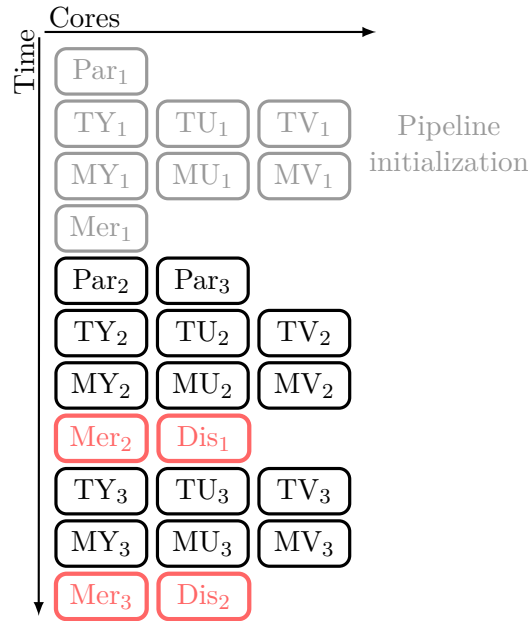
Cores

Time

Par$_1$

TY$_1$ TU$_1$ TV$_1$

MY$_1$ MU$_1$ MV$_1$

Mer$_1$

Pipeline initialization

Par$_2$ Par$_3$

TY$_2$ TU$_2$ TV$_2$

MY$_2$ MU$_2$ MV$_2$

Mer$_2$ Dis$_1$

TY$_3$ TU$_3$ TV$_3$

MY$_3$ MU$_3$ MV$_3$

Mer$_3$ Dis$_2$